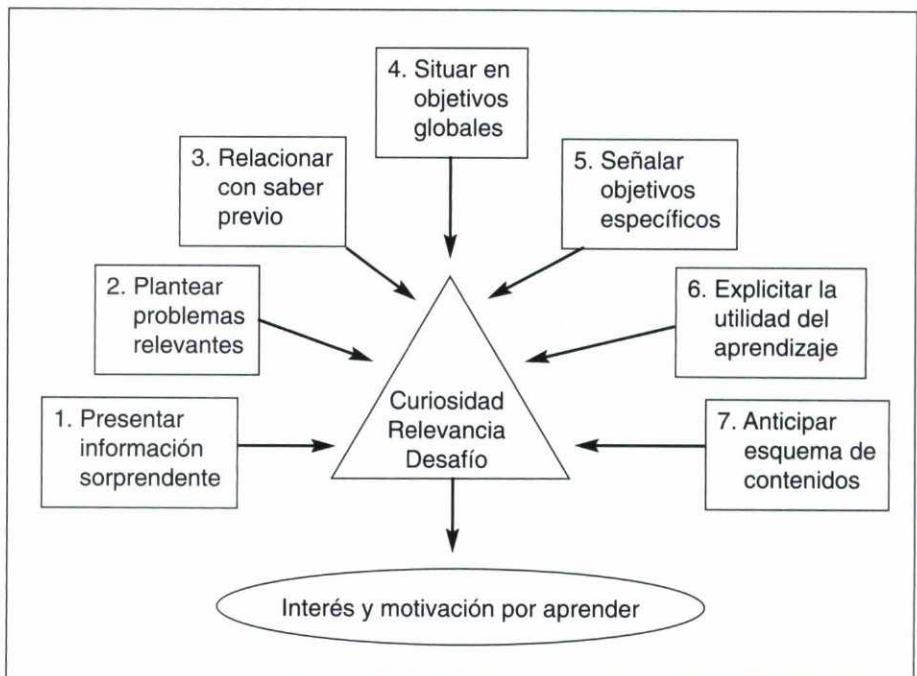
4. Situar en objetivos globales

3. Relacionar con saber previo

5. Señalar objetivos específicos

2. Plantear problemas relevantes

6. Explicitar la utilidad del aprendizaje

1. Presentar información sorprendente

Curiosidad
Relevancia
Desafío

7. Anticipar esquema de contenidos

Interés y motivación por aprender